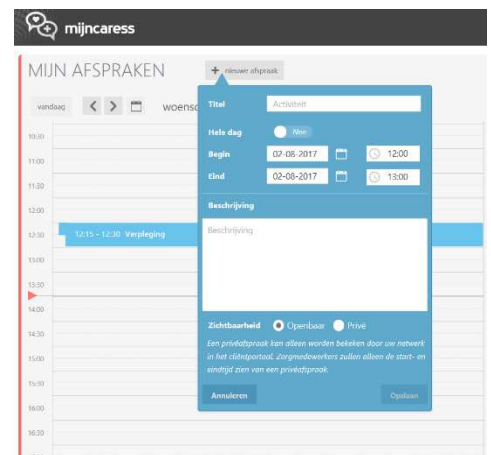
mijncaress

MIJN AFSPRAKEN

+ nieuwe afspraak

vandaag

woensd

10:30
11:00
11:30
12:00
12:30
13:00
13:30
14:00
14:30
15:00
15:30
16:00
16:30

12:15 - 12:30 Verpleging

Titel
Activiteit

Hele dag
Nee

Begin
02-08-2017
12:00

Eind
02-08-2017
13:00

Beschrijving
Beschrijving

Zichtbaarheid
Openbaar
Privé

Een privéafspraak kan alleen worden bekeken door uw netwerk in het cliëntportaal. Zorgmedewerkers zullen alleen de start- en eindtijd zien van een privéafspraak.

Annuleren
Opslaan